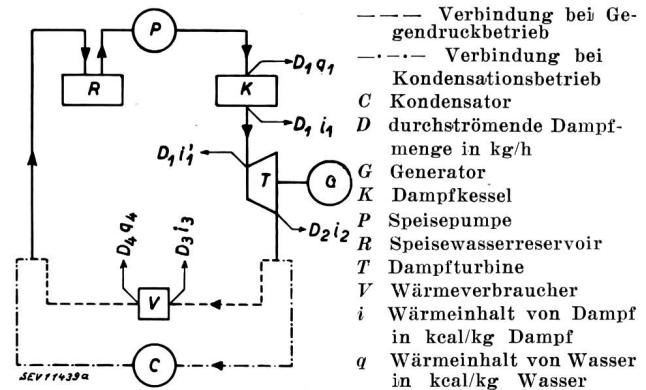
P
R
K
$D_1 q_1$
$D_1 i_1$
$D_1 i_1'$
T
G
$D_2 i_2$
$D_4 q_4$
$D_3 i_3$
V
C
SEV11439a

——— Verbindung bei Gegendruckbetrieb
—·—·— Verbindung bei Kondensationsbetrieb
C Kondensator
D durchströmende Dampfmenge in kg/h
G Generator
K Dampfkessel
P Speisepumpe
R Speisewasserreservoir
T Dampfturbine
V Wärmeverbraucher
i Wärmeinhalt von Dampf in kcal/kg Dampf
q Wärmeinhalt von Wasser in kcal/kg Wasser